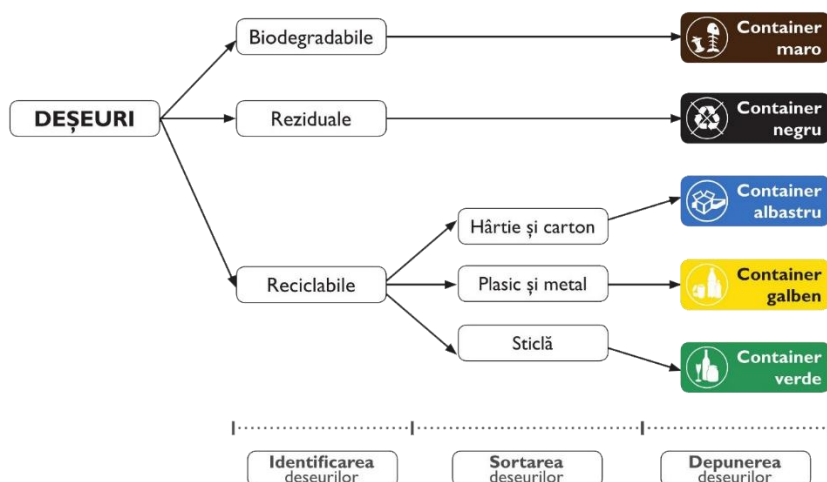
DEȘEURI

Biodegradabile

Reziduale

Reciclabile

Hârtie și carton

Plasic și metal

Sticlă

Container maro

Container negru

Container albastru

Container galben

Container verde

Identificarea deseurilor

Sortarea deseurilor

Depunerea deseurilor